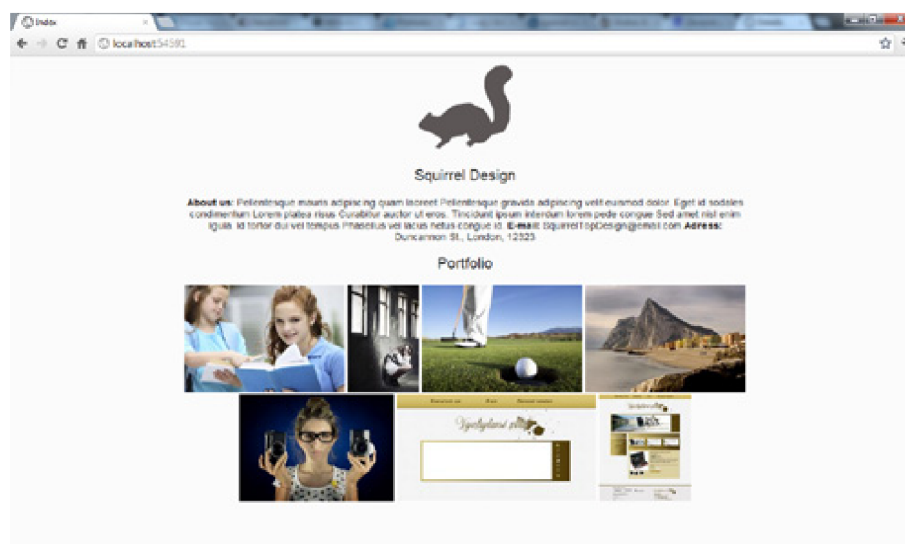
Index

localhost:54591

Squirrel Design

**About us:** Pellentesque mauris adipiscing quam laoreet Pellentesque gravida adipiscing velit euismod dolor. Eget id sodales condimentum Lorem platea risus Curabitur auctor ut eros. Tincidunt ipsum interdum lorem pede congue Sed amet nisl enim ligula id tortor dui vel tempus Phasellus vel lacus netus congue id. **E-mail:** SquirrelTopDesign@email.com **Adress:** Duncannon St., London, 12323

Portfolio